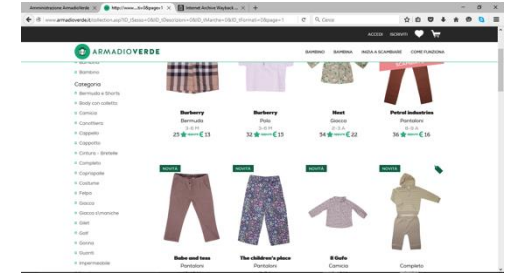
Amministrazione ArmadioVerde | http://www....do?&page=1 | Internet Archive Wayback ...

www.armadioverde.it/collection.asp?ID_Taxon=0&ID_Direction=0&ID_Marche=0&ID_Format=0&page=1

Cerca

ARMADIOVERDE

ACCEDI ISCRIVITI

BAMBINO BAMBINA INIZIA A SCAMBIARE COME FUNZIONA

Bambino

Categoria
Bermuda e Shorts
Body con colletto
Camicia
Canottiera
Cappello
Cappotto
Cintura - Bretelle
Completo
Copricapelle
Costume
Felpa
Giacca
Giacca d'inverno
Gilet
Golf
Gonna
Guanti
Impermeabile

Burberry
Bermuda
3-6 M
23 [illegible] € 13

Burberry
Polo
3-6 M
32 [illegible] € 13

Next
Giacca
2-3 A
54 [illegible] € 22

Petrol industries
Pantaloni
10-11 A
36 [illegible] € 16

NOVITÀ

NOVITÀ

NOVITÀ

NOVITÀ

Bebe and tess
Pantaloni

The children's place
Pantaloni

Il Gufo
Camicia

Completo